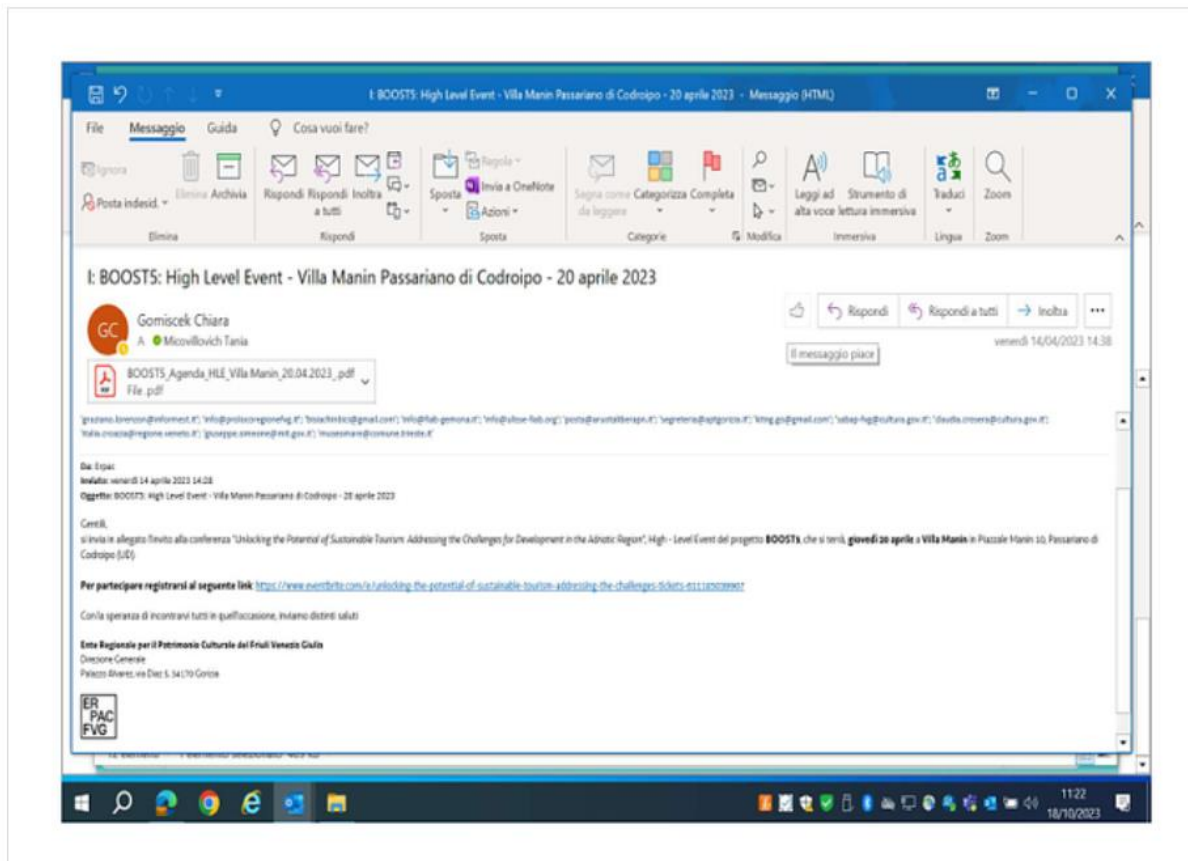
I: BOOST5: High Level Event - Villa Manin Passariano di Codroipo - 20 aprile 2023 - Messaggio (HTML)

File Messaggio Guida Cosa vuoi fare?

Ignora
Posta indesid.
Elimina Archivia
Elimina

Rispondi Rispondi a tutti Inoltra
Rispondi

Sposta Regole Invia a OneNote Azioni
Sposta

Segna come da leggere Categorizza Completa
Categorie

Modifica

Leggi ad alta voce Strumento di lettura immersiva
Immersiva

Traduci
Lingua

Zoom
Zoom

I: BOOST5: High Level Event - Villa Manin Passariano di Codroipo - 20 aprile 2023

GC Gomiscek Chiara
A Micovillovich Tania

Rispondi Rispondi a tutti Inoltra ...
Il messaggio piace
venerdì 14/04/2023 14:38

BOOST5_Agenda_HLE_Villa Manin_20.04.2023_.pdf
File .pdf

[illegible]

Da: Erpac
Inviato: venerdì 14 aprile 2023 14:28
Oggetto: BOOST5: High Level Event - Villa Manin Passariano di Codroipo - 20 aprile 2023

Gentili,
si invia in allegato l'invito alla conferenza "Unlocking the Potential of Sustainable Tourism: Addressing the Challenges for Development in the Adriatic Region", High - Level Event del progetto BOOST5, che si terrà giovedì 20 aprile a Villa Manin in Piazzale Manin 10, Passariano di Codroipo (UD).

Per partecipare registrarsi al seguente link https://www.eventbrite.com/e/unlocking-the-potential-of-sustainable-tourism-addressing-the-challenges-tickets-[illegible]

Con la speranza di incontrarvi tutti in quell'occasione, inviamo distinti saluti

Ente Regionale per il Patrimonio Culturale del Friuli Venezia Giulia
Direzione Generale
Palazzo Alvarez, via Diaz 5, 34170 Gorizia

ER PAC FVG

11:22
18/10/2023